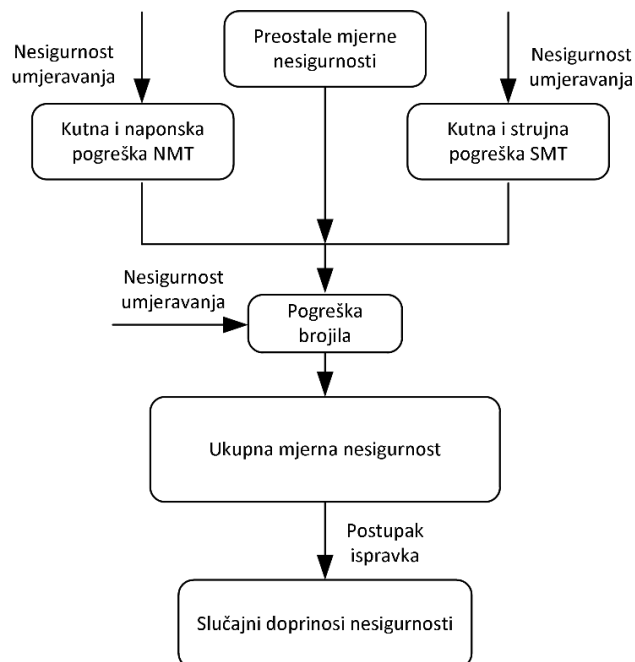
Nesigurnost umjeravanja

Preostale mjerne nesigurnosti

Nesigurnost umjeravanja

Kutna i naponska pogreška NMT

Kutna i strujna pogreška SMT

Nesigurnost umjeravanja

Pogreška brojila

Ukupna mjerna nesigurnost

Postupak ispravka

Slučajni doprinosi nesigurnosti